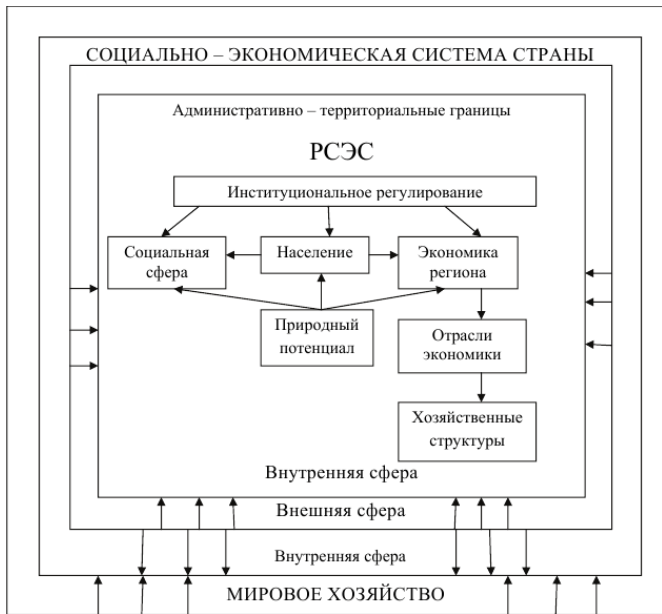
СОЦИАЛЬНО – ЭКОНОМИЧЕСКАЯ СИСТЕМА СТРАНЫ

Административно – территориальные границы

РСЭС

Институциональное регулирование

Социальная сфера

Население

Экономика региона

Природный потенциал

Отрасли экономики

Хозяйственные структуры

Внутренняя сфера

Внешняя сфера

Внутренняя сфера

МИРОВОЕ ХОЗЯЙСТВО